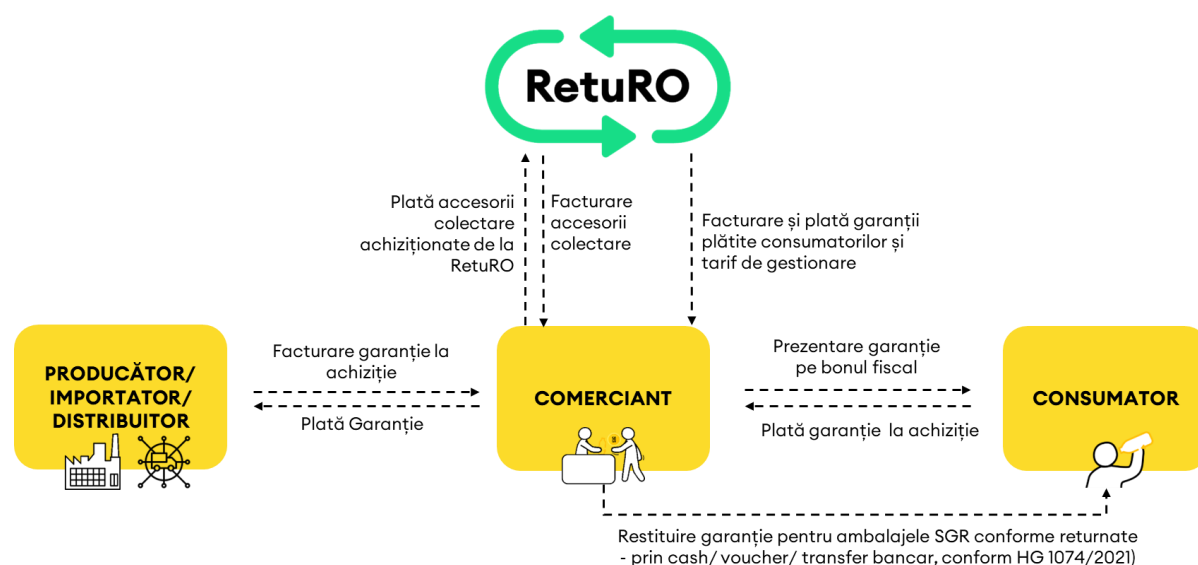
RetuRO

Plată accesorii colectare achiziționate de la RetuRO

Facturare accesorii colectare

Facturare și plată garanții plătite consumatorilor și tarif de gestionare

PRODUCĂTOR/ IMPORTATOR/ DISTRIBUITOR

Facturare garanție la achiziție

Plată Garanție

COMERCIANT

Prezentare garanție pe bonul fiscal

Plată garanție la achiziție

CONSUMATOR

Restituire garanție pentru ambalajele SGR conforme returnate - prin cash/ voucher/ transfer bancar, conform HG 1074/2021)